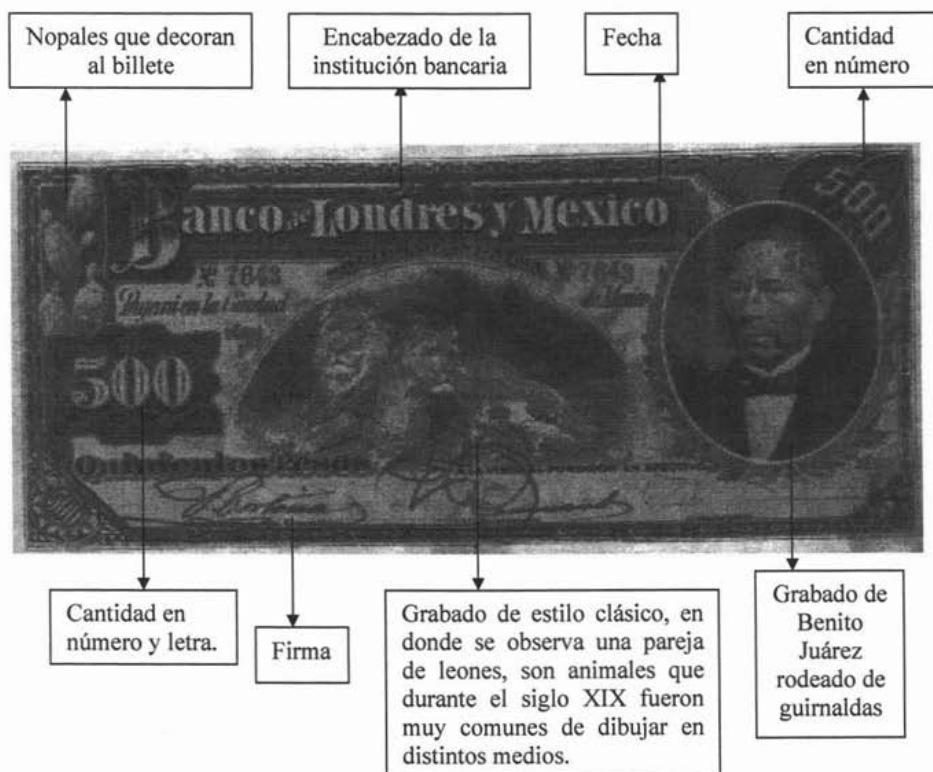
Nopales que decoran al billete

Encabezado de la institución bancaria

Fecha

Cantidad en número

Banco de Londres y Mexico

№ 7643

№ 7643

Pagará en la Ciudad

de Mexico

500

500

Quinientos Pesos

Cantidad en número y letra.

Firma

Grabado de estilo clásico, en donde se observa una pareja de leones, son animales que durante el siglo XIX fueron muy comunes de dibujar en distintos medios.

Grabado de Benito Juárez rodeado de guirnaldas